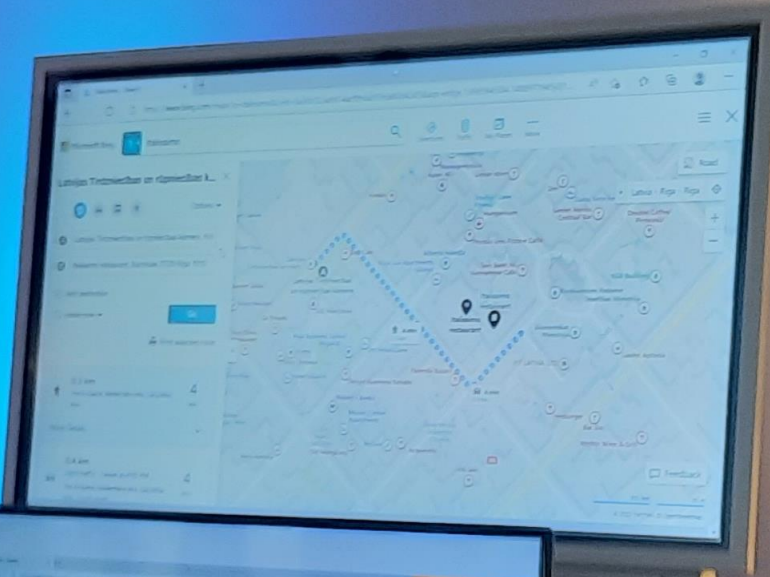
Latvijas Tirdzniecības un rūpniecības k... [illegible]

Options

Latvijas Tirdzniecības un rūpniecības kamera, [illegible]

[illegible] restaurant, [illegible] Rīga, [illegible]

Add destination

Go

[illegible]

4 min

4 min

Road

Latvia · Rīga · Rīga

Restaurant

Feedback